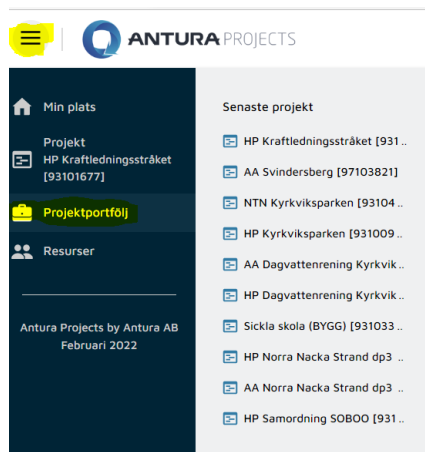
ANTURA PROJECTS

Min plats

Projekt
HP Kraftledningsstråket [93101677]

Projektportfölj

Resurser

Antura Projects by Antura AB
Februari 2022

Senaste projekt

HP Kraftledningsstråket [931 ..

AA Svindersberg [97103821]

NTN Kyrkviksparken [93104 ..

HP Kyrkviksparken [931009 ..

AA Dagvattenrening Kyrkvik ..

HP Dagvattenrening Kyrkvik ..

Sickla skola (BYGG) [931033 ..

HP Norra Nacka Strand dp3 ..

AA Norra Nacka Strand dp3 ..

HP Samordning SOBOO [931 ..